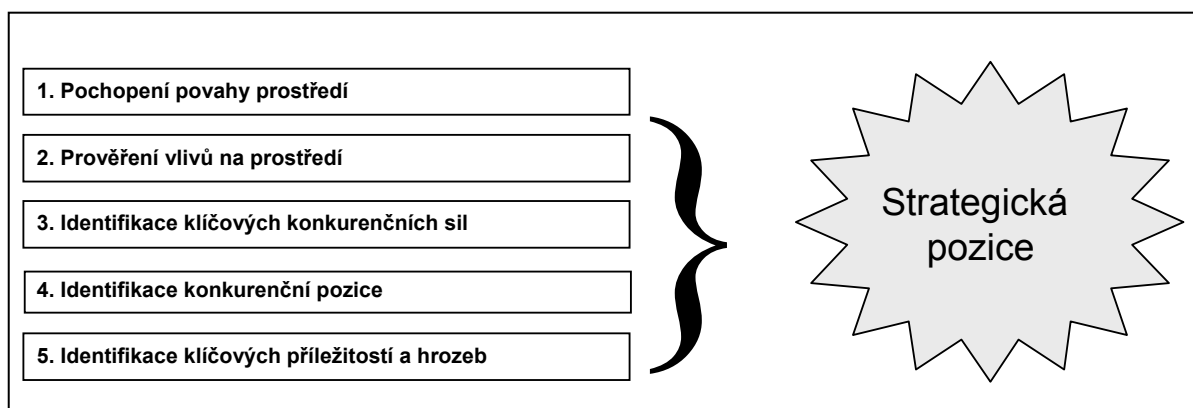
1. Pochopení povahy prostředí

2. Prověření vlivů na prostředí

3. Identifikace klíčových konkurenčních sil

4. Identifikace konkurenční pozice

5. Identifikace klíčových příležitostí a hrozeb

Strategická pozice